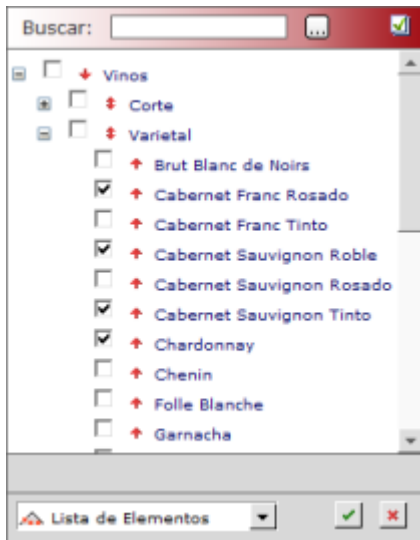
Buscar: ...

Vinos
Corte
Varietal
Brut Blanc de Noirs
Cabernet Franc Rosado
Cabernet Franc Tinto
Cabernet Sauvignon Roble
Cabernet Sauvignon Rosado
Cabernet Sauvignon Tinto
Chardonnay
Chenin
Folle Blanche
Garnacha

Lista de Elementos